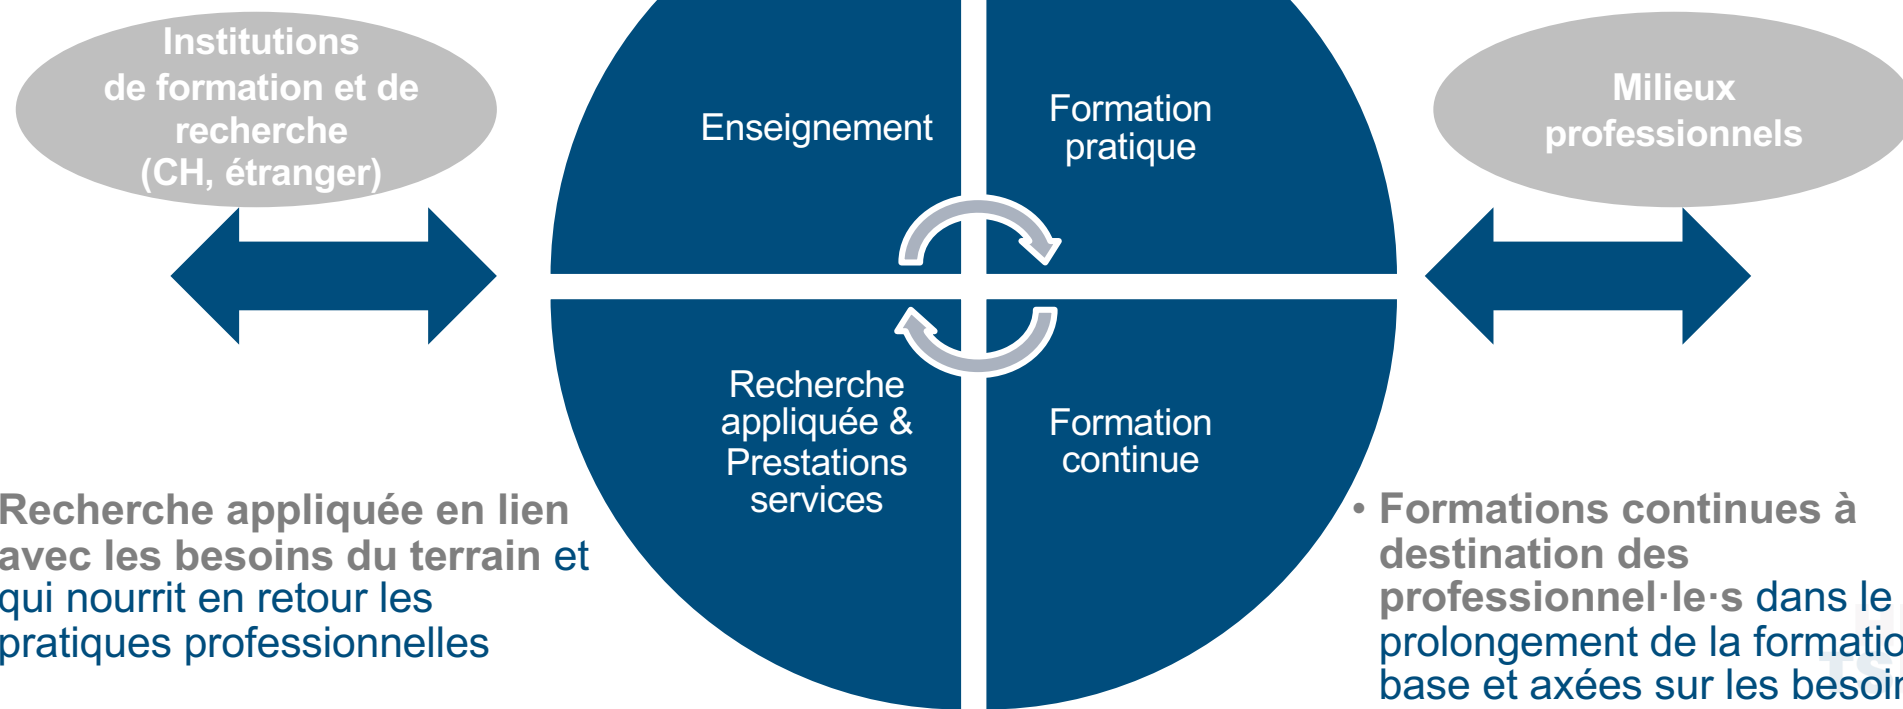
Institutions de formation et de recherche (CH, étranger)

Enseignement

Formation pratique

Milieux professionnels

Recherche appliquée & Prestations services

Formation continue

Recherche appliquée en lien avec les besoins du terrain et qui nourrit en retour les pratiques professionnelles

• Formations continues à destination des professionnel·le·s dans le prolongement de la formatio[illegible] base et axées sur les besoi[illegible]